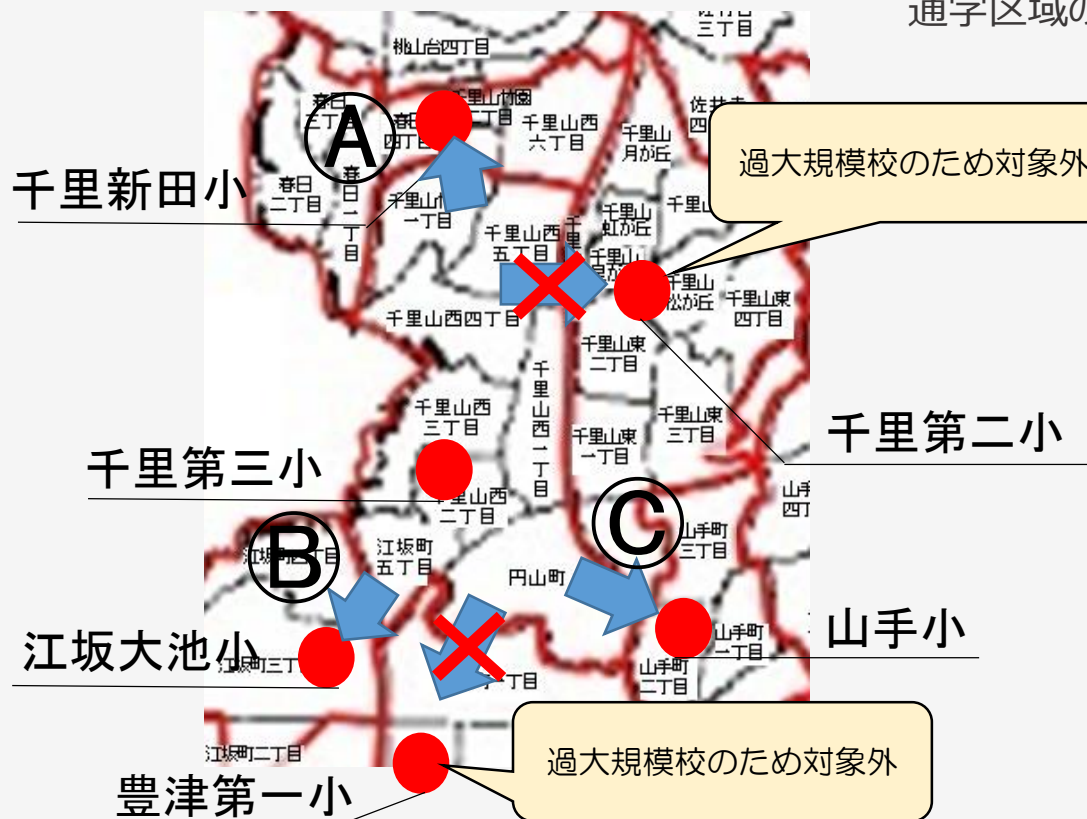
通学区域の

桃山台四丁目

三丁目

春日三丁目

千里山竹園

春日四丁目

千里山西六丁目

佐井寺

千里山月が丘

Ⓐ

過大規模校のため対象外

千里新田小

春日二丁目

春日一丁目

千里山竹園一丁目

千里山西五丁目

千里山虹が丘

千里山霧が丘

千里山松が丘

千里山東四丁目

千里山西四丁目

千里山東二丁目

千里山西一丁目

千里山西三丁目

千里山東三丁目

千里第二小

千里山東一丁目

千里第三小

千里山西二丁目

Ⓑ

江坂町五丁目

Ⓒ

山手町三丁目

円山町

山手町四丁目

山手小

江坂大池小

江坂町三丁目

一丁目

山手町一丁目

山手町二丁目

江坂町二丁目

過大規模校のため対象外

豊津第一小